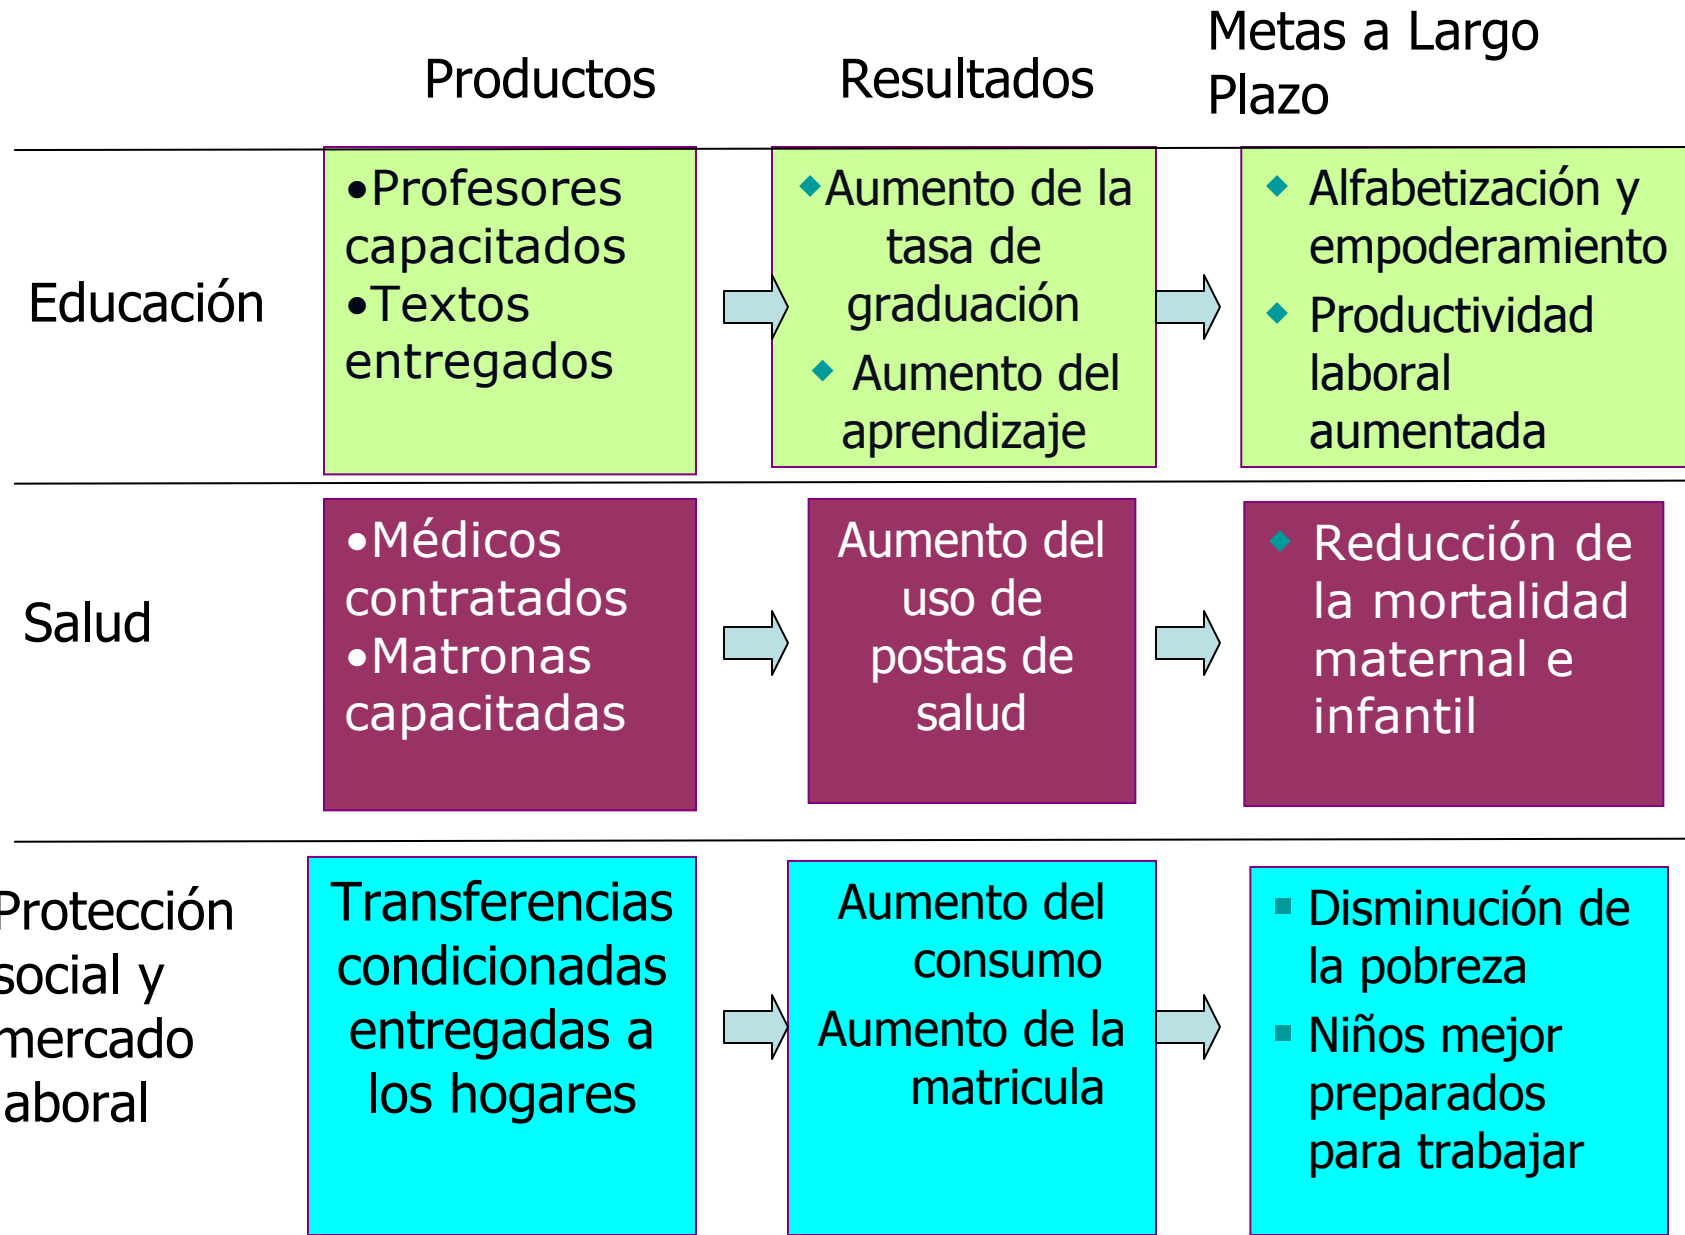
| | Productos | Resultados | Metas a Largo Plazo |
|---|---|---|---|
| Educación | •Profesores capacitados •Textos entregados | Aumento de la tasa de graduación Aumento del aprendizaje | Alfabetización y empoderamiento Productividad laboral aumentada |
| Salud | •Médicos contratados •Matronas capacitadas | Aumento del uso de postas de salud | Reducción de la mortalidad maternal e infantil |
| Protección social y mercado aboral | Transferencias condicionadas entregadas a los hogares | Aumento del consumo Aumento de la matricula | Disminución de la pobreza Niños mejor preparados para trabajar |